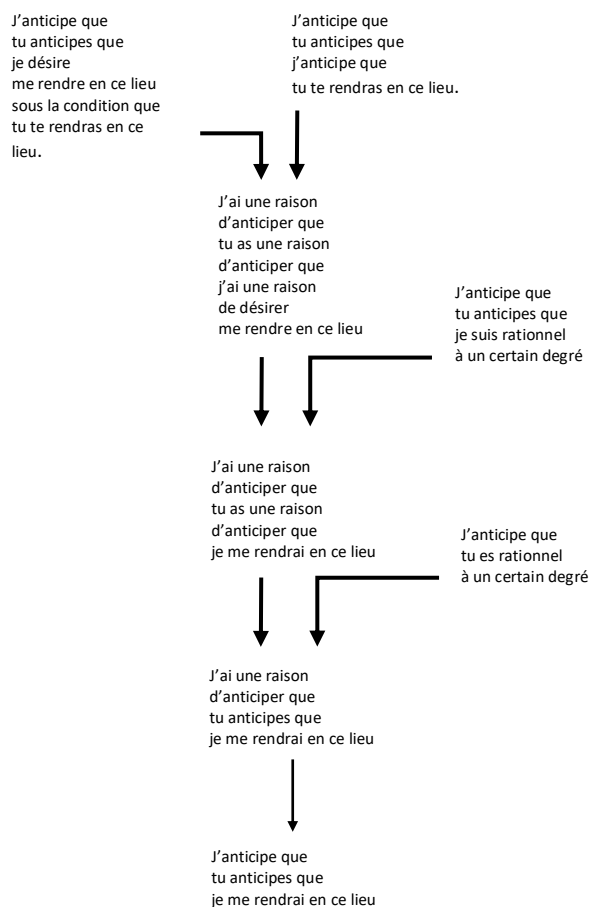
J’anticipe que
tu anticipes que
je désire
me rendre en ce lieu
sous la condition que
tu te rendras en ce lieu.

J’anticipe que
tu anticipes que
j’anticipe que
tu te rendras en ce lieu.

J’ai une raison
d’anticiper que
tu as une raison
d’anticiper que
j’ai une raison
de désirer
me rendre en ce lieu

J’anticipe que
tu anticipes que
je suis rationnel
à un certain degré

J’ai une raison
d’anticiper que
tu as une raison
d’anticiper que
je me rendrai en ce lieu

J’anticipe que
tu es rationnel
à un certain degré

J’ai une raison
d’anticiper que
tu anticipes que
je me rendrai en ce lieu

J’anticipe que
tu anticipes que
je me rendrai en ce lieu